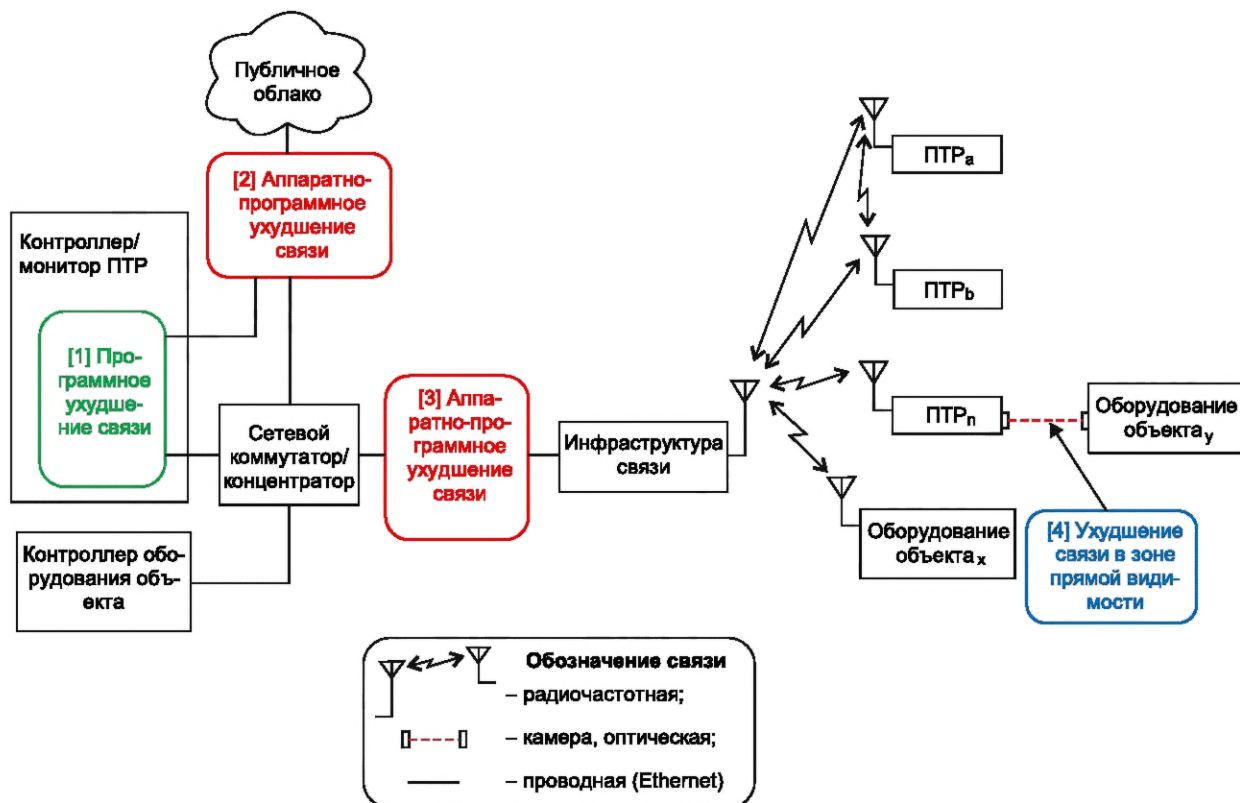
Публичное облако

[2] Аппаратно-программное ухудшение связи

Контроллер/ монитор ПТР

[1] Программное ухудшение связи

Сетевой коммутатор/ концентратор

[3] Аппаратно-программное ухудшение связи

Инфраструктура связи

Контроллер оборудования объекта

ПТР$_a$

ПТР$_b$

ПТР$_n$

Оборудование объекта$_y$

Оборудование объекта$_x$

[4] Ухудшение связи в зоне прямой видимости

Обозначение связи
– радиочастотная;
– камера, оптическая;
– проводная (Ethernet)